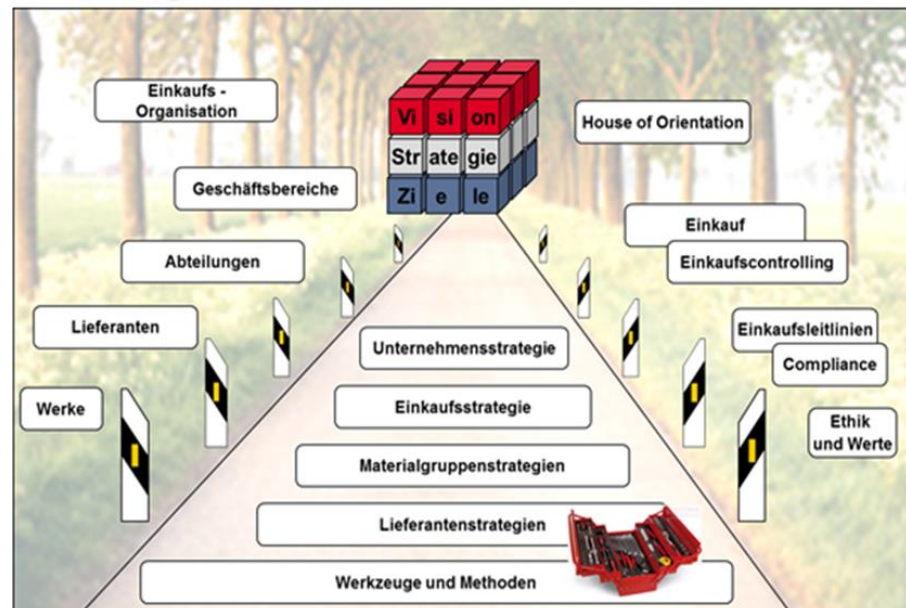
Vi si on
Str ate gie
Zi e le

Einkaufs - Organisation

Geschäftsbereiche

Abteilungen

Lieferanten

Werke

House of Orientation

Einkauf

Einkaufscontrolling

Einkaufsleitlinien

Compliance

Ethik und Werte

Unternehmensstrategie

Einkaufsstrategie

Materialgruppenstrategien

Lieferantenstrategien

Werkzeuge und Methoden